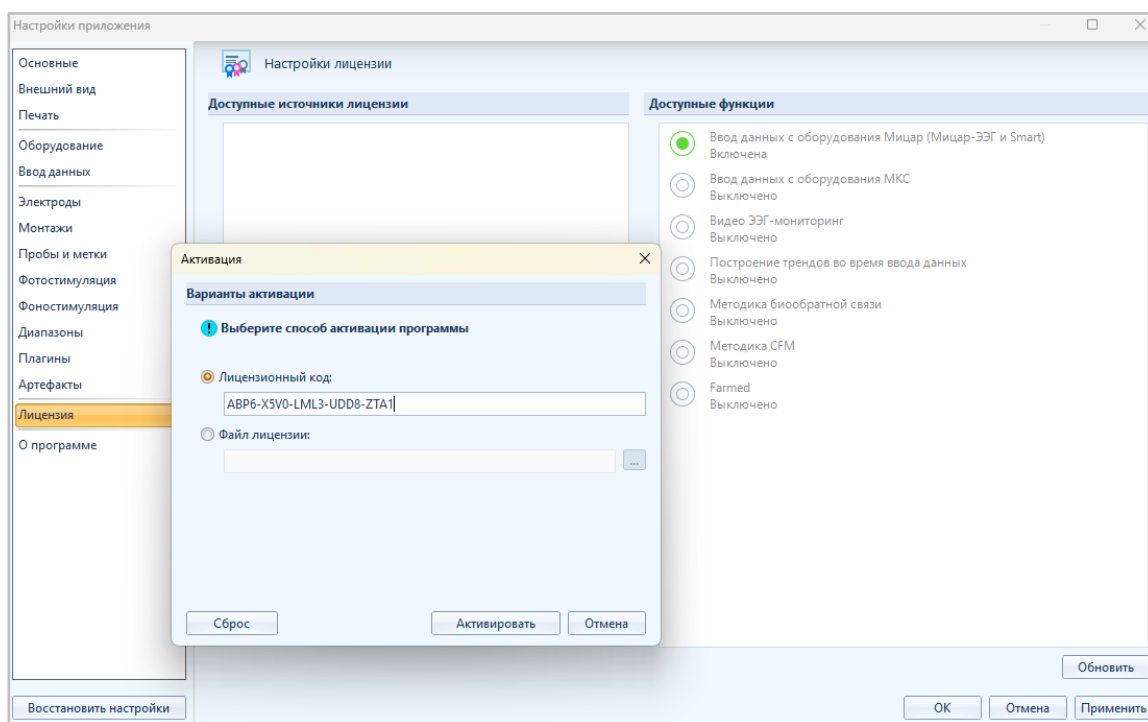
Настройки приложения

Основные
Внешний вид
Печать
Оборудование
Ввод данных
Электроды
Монтажи
Пробы и метки
Фотостимуляция
Фоностимуляция
Диапазоны
Плагины
Артефакты
Лицензия
О программе

Восстановить настройки

Настройки лицензии

Доступные источники лицензии

Доступные функции

Ввод данных с оборудования Мицар (Мицар-ЭЭГ и Smart)
Включена

Ввод данных с оборудования МКС
Выключено

Видео ЭЭГ-мониторинг
Выключено

Построение трендов во время ввода данных
Выключено

Методика биообратной связи
Выключено

Методика CFM
Выключено

Farmed
Выключено

Активация

Варианты активации

Выберите способ активации программы

Лицензионный код:

ABP6-X5V0-LML3-UDD8-ZTA1

Файл лицензии:

...

Сброс

Активировать

Отмена

Обновить

OK

Отмена

Применить